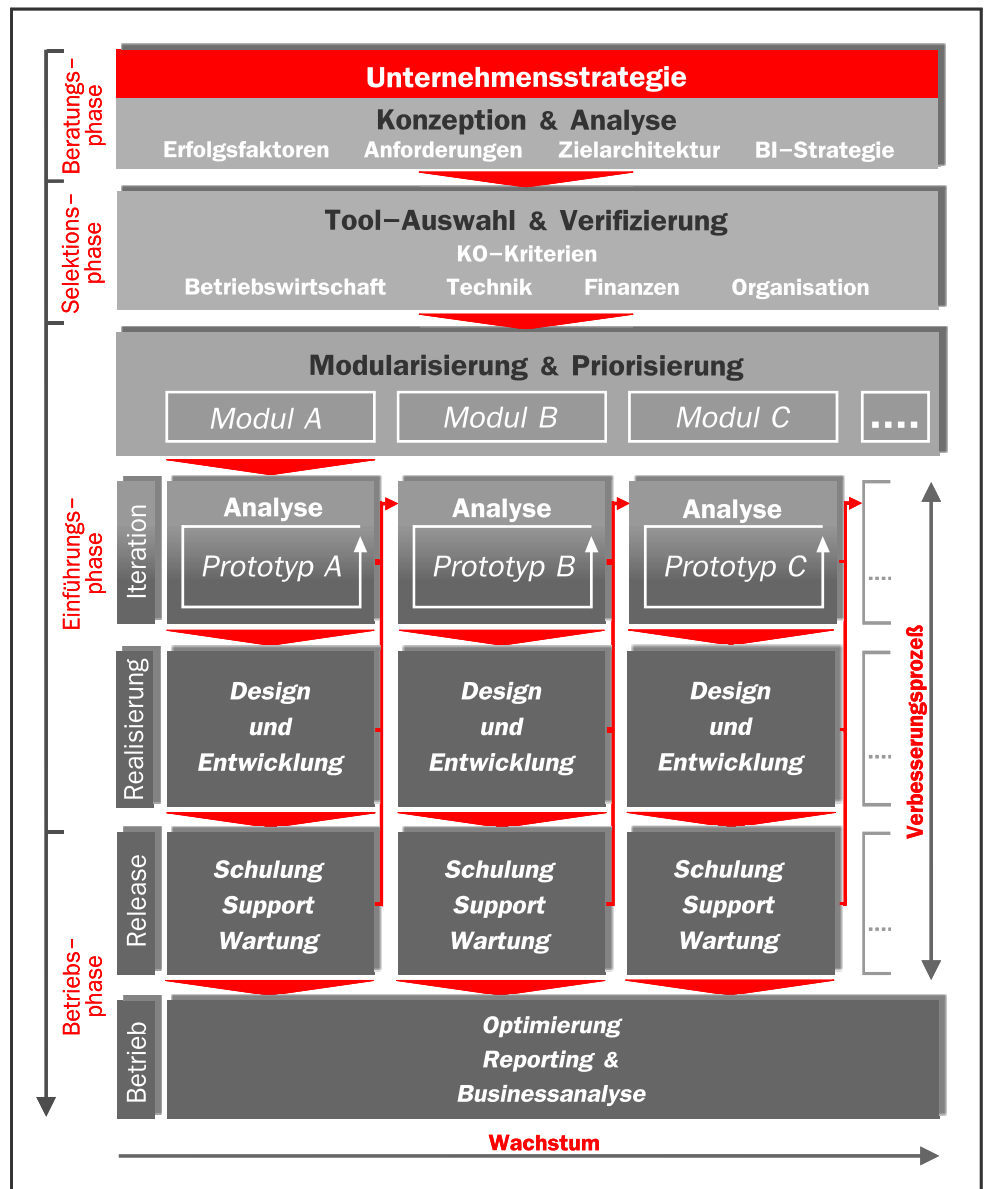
Beratungsphase

Unternehmensstrategie

Konzeption & Analyse

Erfolgsfaktoren Anforderungen Zielarchitektur BI–Strategie

Selektionsphase

Tool–Auswahl & Verifizierung

KO–Kriterien

Betriebswirtschaft Technik Finanzen Organisation

Modularisierung & Priorisierung

Modul A Modul B Modul C ....

Einführungsphase

Iteration

Analyse
Prototyp A

Analyse
Prototyp B

Analyse
Prototyp C

....

Realisierung

Design und Entwicklung

Design und Entwicklung

Design und Entwicklung

....

Verbesserungsprozeß

Betriebsphase

Release

Schulung Support Wartung

Schulung Support Wartung

Schulung Support Wartung

....

Betrieb

Optimierung Reporting & Businessanalyse

Wachstum